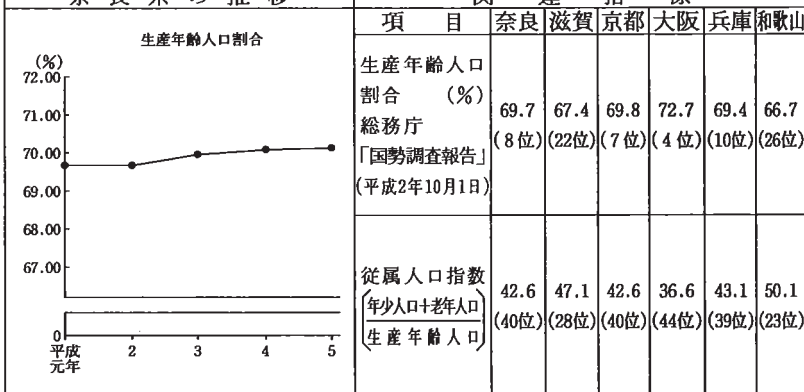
奈良県の推移 関連指標

生産年齢人口割合

(%)
72.00
71.00
70.00
69.00
68.00
67.00
0
平成元年
2
3
4
5

| 項目 | 奈良 | 滋賀 | 京都 | 大阪 | 兵庫 | 和歌山 |
|---|---|---|---|---|---|---|
| 生産年齢人口割合 (%) 総務庁「国勢調査報告」(平成2年10月1日) | 69.7 (8位) | 67.4 (22位) | 69.8 (7位) | 72.7 (4位) | 69.4 (10位) | 66.7 (26位) |
| 従属人口指数 $\left(\frac{\text{年少人口+老年人口}}{\text{生産年齢人口}}\right)$ | 42.6 (40位) | 47.1 (28位) | 42.6 (40位) | 36.6 (44位) | 43.1 (39位) | 50.1 (23位) |